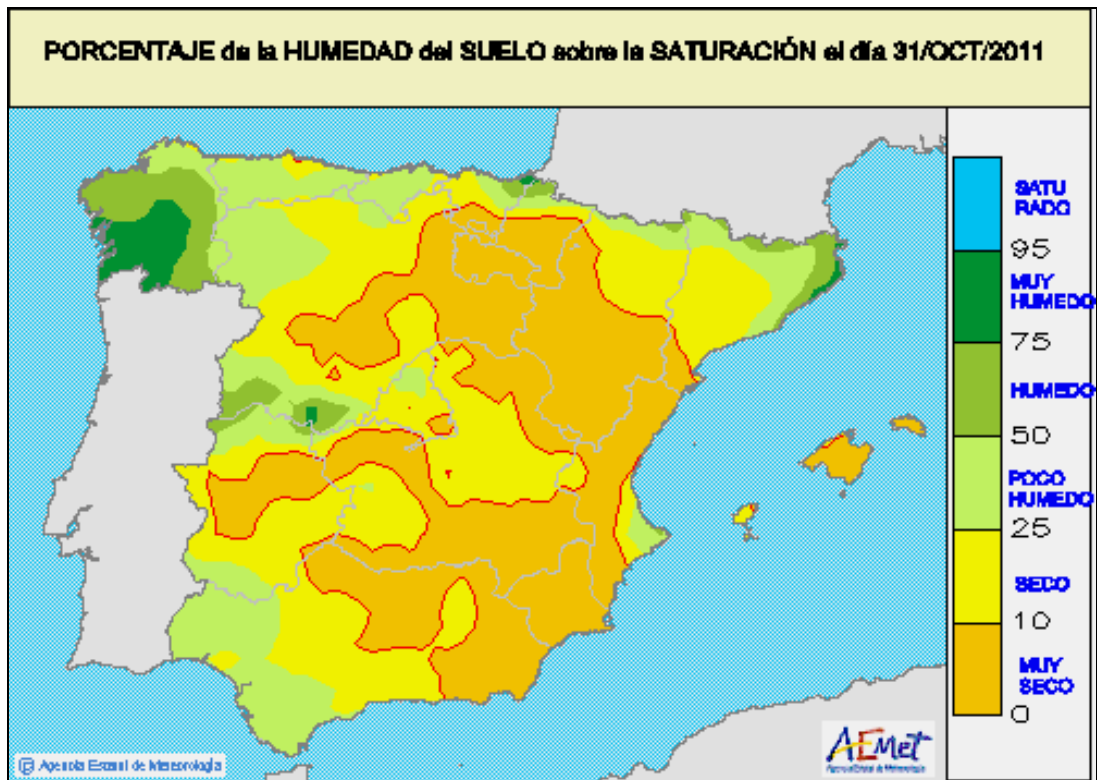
PORCENTAJE de la HUMEDAD del SUELO sobre la SATURACIÓN el día 31/OCT/2011

SATU RADO
95
MUY HUMEDO
75
HUMEDO
50
POCO HUMEDO
25
SECO
10
MUY SECO
0

© Agencia Estatal de Meteorología

AEMet
Agencia Estatal de Meteorología